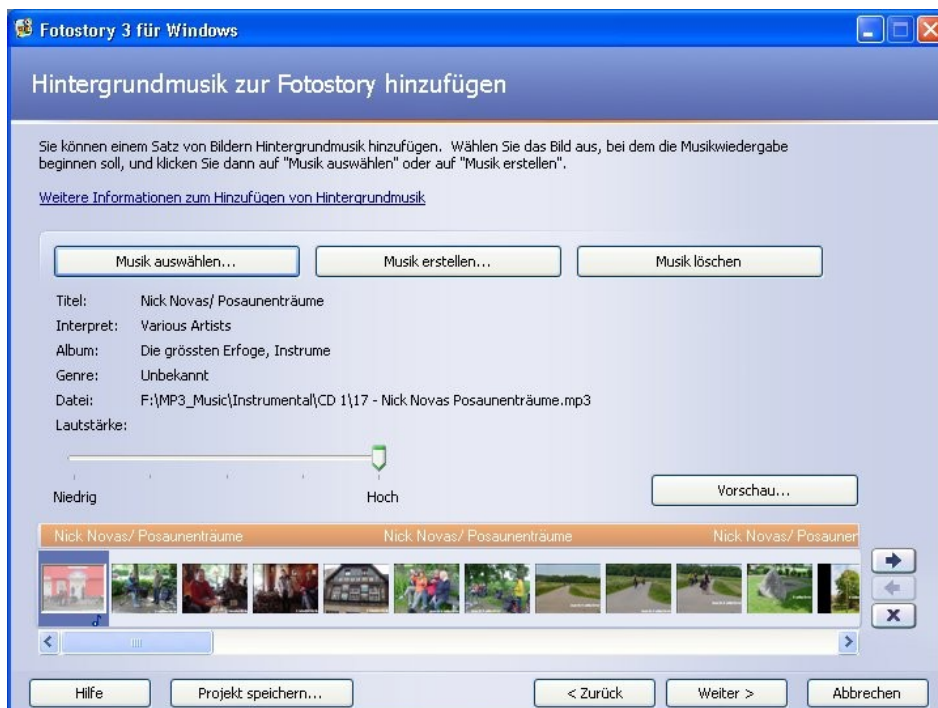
Fotostory 3 für Windows

Hintergrundmusik zur Fotostory hinzufügen

Sie können einem Satz von Bildern Hintergrundmusik hinzufügen. Wählen Sie das Bild aus, bei dem die Musikwiedergabe beginnen soll, und klicken Sie dann auf "Musik auswählen" oder auf "Musik erstellen".

Weitere Informationen zum Hinzufügen von Hintergrundmusik

Musik auswählen...
Musik erstellen...
Musik löschen

Titel: Nick Novas/ Posaunenträume
Interpret: Various Artists
Album: Die grössten Erfoge, Instrume
Genre: Unbekannt
Datei: F:\MP3_Music\Instrumental\CD 1\17 - Nick Novas Posaunenträume.mp3
Lautstärke:

Niedrig
Hoch

Vorschau...

Nick Novas/ Posaunenträume
Nick Novas/ Posaunenträume
Nick Novas/ Posaunen

Hilfe
Projekt speichern...
< Zurück
Weiter >
Abbrechen